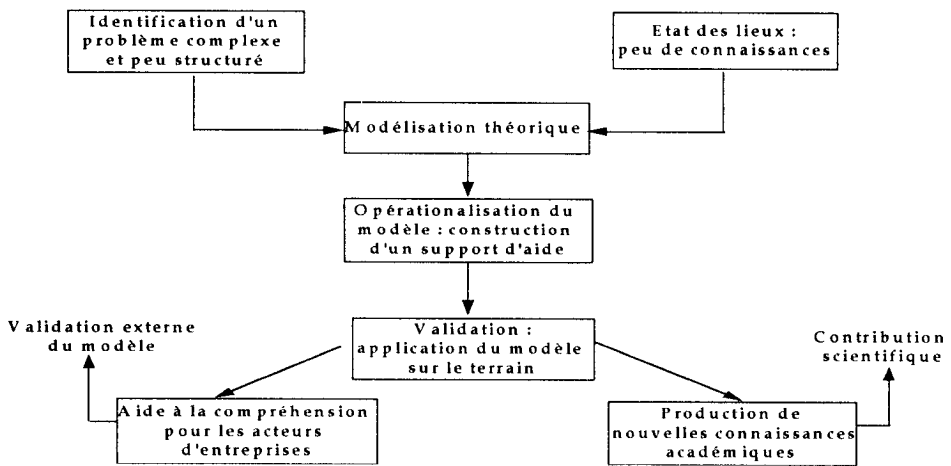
Identification d'un problème complexe et peu structuré

Etat des lieux : peu de connaissances

Modélisation théorique

Opérationalisation du modèle : construction d'un support d'aide

Validation : application du modèle sur le terrain

Validation externe du modèle

Contribution scientifique

Aide à la compréhension pour les acteurs d'entreprises

Production de nouvelles connaissances académiques